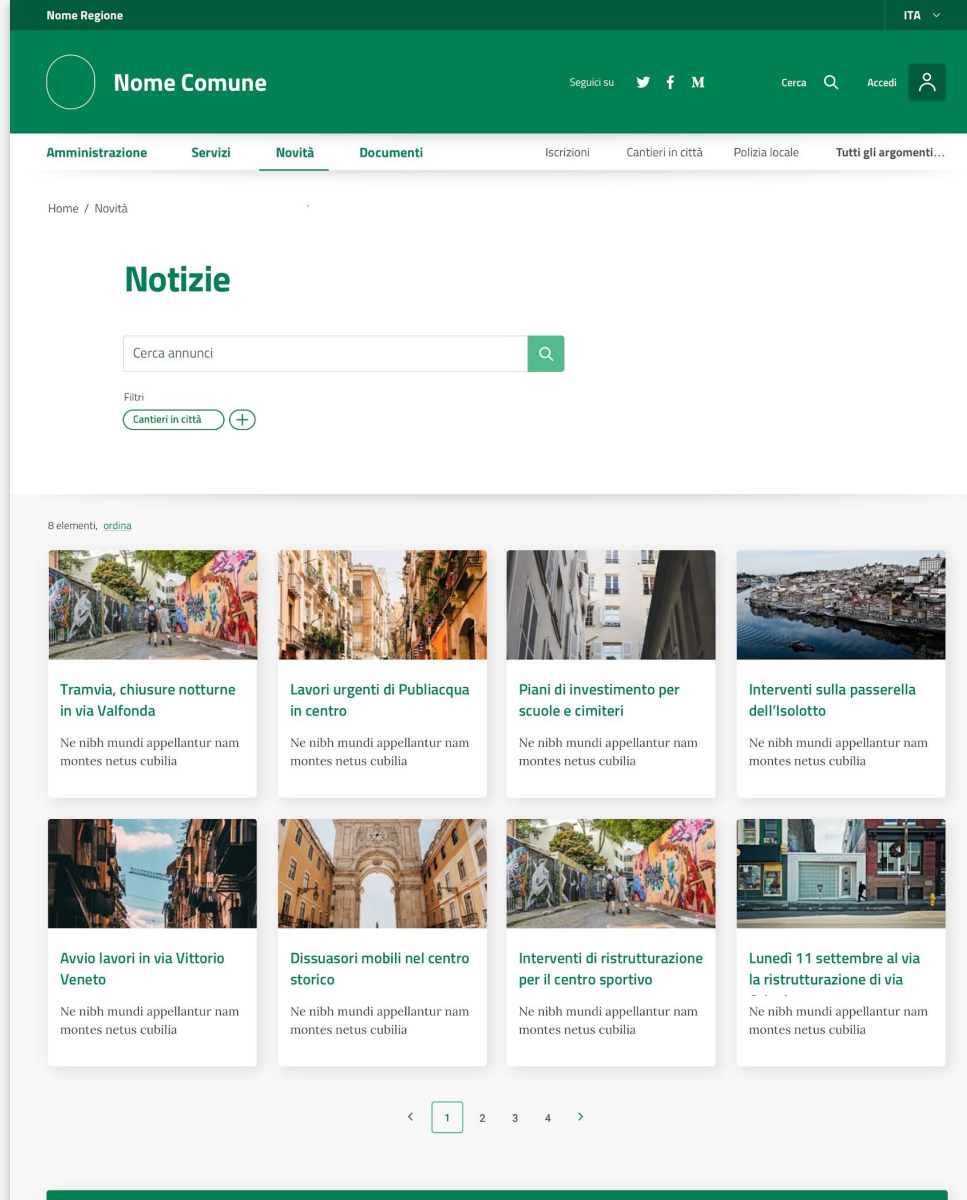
Nome Regione

ITA

Nome Comune

Seguici su

M

Cerca

Accedi

Amministrazione

Servizi

Novità

Documenti

Iscrizioni

Cantieri in città

Polizia locale

Tutti gli argomenti…

Home / Novità

Notizie

Cerca annunci

Filtri

Cantieri in città

8 elementi, ordina

Tramvia, chiusure notturne in via Valfonda

Ne nibh mundi appellantur nam montes netus cubilia

Lavori urgenti di Publiacqua in centro

Ne nibh mundi appellantur nam montes netus cubilia

Piani di investimento per scuole e cimiteri

Ne nibh mundi appellantur nam montes netus cubilia

Interventi sulla passerella dell'Isolotto

Ne nibh mundi appellantur nam montes netus cubilia

Avvio lavori in via Vittorio Veneto

Ne nibh mundi appellantur nam montes netus cubilia

Dissuasori mobili nel centro storico

Ne nibh mundi appellantur nam montes netus cubilia

Interventi di ristrutturazione per il centro sportivo

Ne nibh mundi appellantur nam montes netus cubilia

Lunedì 11 settembre al via la ristrutturazione di via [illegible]

Ne nibh mundi appellantur nam montes netus cubilia

1 2 3 4